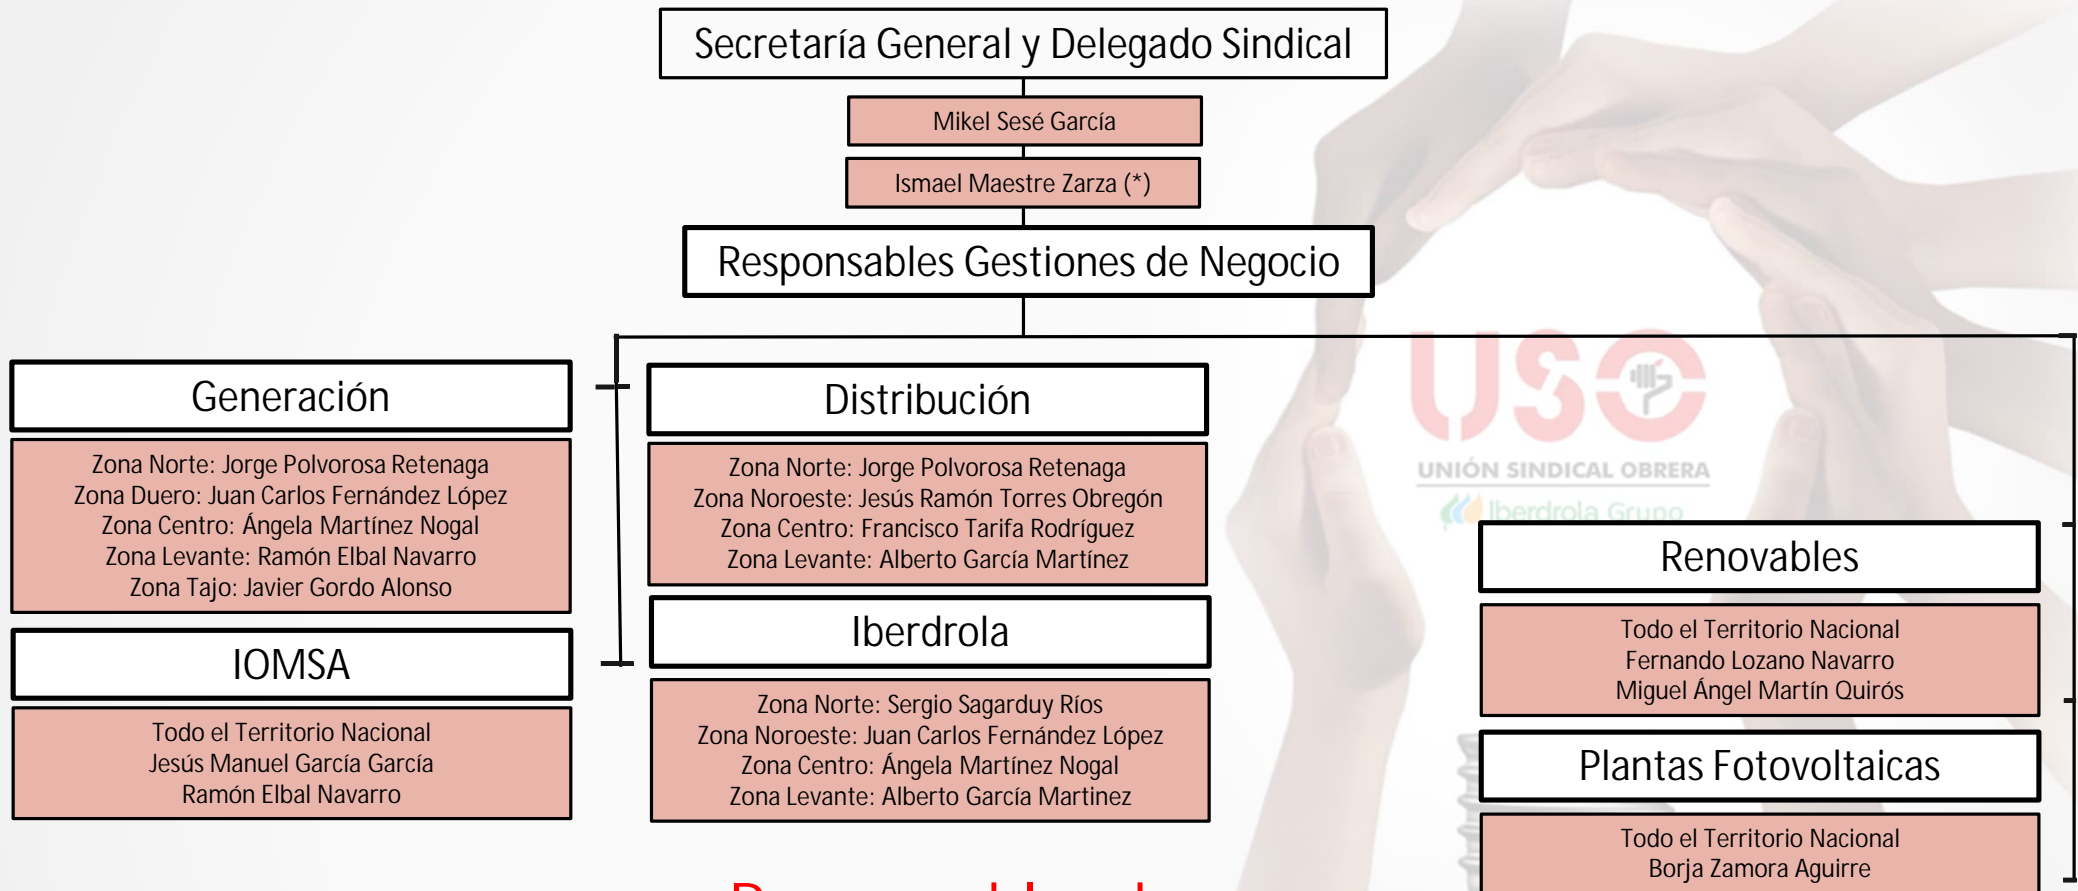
Secretaría General y Delegado Sindical

Mikel Sesé García

Ismael Maestre Zarza (*)

Responsables Gestiones de Negocio

Generación

Zona Norte: Jorge Polvorosa Retenaga
Zona Duero: Juan Carlos Fernández López
Zona Centro: Ángela Martínez Nogal
Zona Levante: Ramón Elbal Navarro
Zona Tajo: Javier Gordo Alonso

IOMSA

Todo el Territorio Nacional
Jesús Manuel García García
Ramón Elbal Navarro

Distribución

Zona Norte: Jorge Polvorosa Retenaga
Zona Noroeste: Jesús Ramón Torres Obregón
Zona Centro: Francisco Tarifa Rodríguez
Zona Levante: Alberto García Martínez

Iberdrola

Zona Norte: Sergio Sagarduy Ríos
Zona Noroeste: Juan Carlos Fernández López
Zona Centro: Ángela Martínez Nogal
Zona Levante: Alberto García Martinez

USO
UNIÓN SINDICAL OBRERA
Iberdrola Grupo

Renovables

Todo el Territorio Nacional
Fernando Lozano Navarro
Miguel Ángel Martín Quirós

Plantas Fotovoltaicas

Todo el Territorio Nacional
Borja Zamora Aguirre

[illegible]